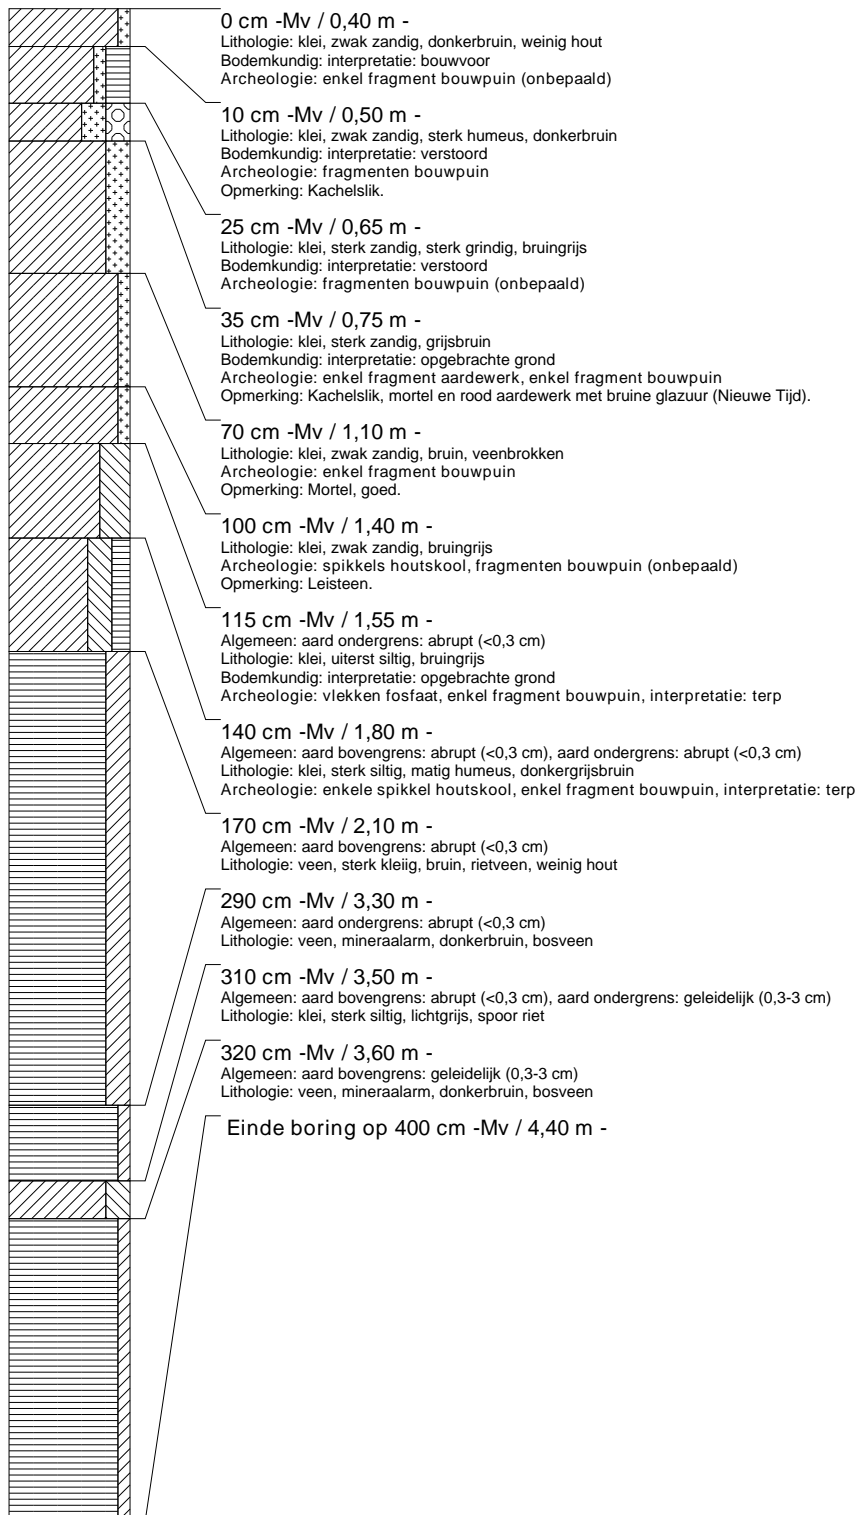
0 cm -Mv / 0,40 m -
Lithologie: klei, zwak zandig, donkerbruin, weinig hout
Bodemkundig: interpretatie: bouwvoor
Archeologie: enkel fragment bouwpuin (onbepaald)

10 cm -Mv / 0,50 m -
Lithologie: klei, zwak zandig, sterk humeus, donkerbruin
Bodemkundig: interpretatie: verstoord
Archeologie: fragmenten bouwpuin
Opmerking: Kachelslik.

25 cm -Mv / 0,65 m -
Lithologie: klei, sterk zandig, sterk grindig, bruingrijs
Bodemkundig: interpretatie: verstoord
Archeologie: fragmenten bouwpuin (onbepaald)

35 cm -Mv / 0,75 m -
Lithologie: klei, sterk zandig, grijsbruin
Bodemkundig: interpretatie: opgebrachte grond
Archeologie: enkel fragment aardewerk, enkel fragment bouwpuin
Opmerking: Kachelslik, mortel en rood aardewerk met bruine glazuur (Nieuwe Tijd).

70 cm -Mv / 1,10 m -
Lithologie: klei, zwak zandig, bruin, veenbrokken
Archeologie: enkel fragment bouwpuin
Opmerking: Mortel, goed.

100 cm -Mv / 1,40 m -
Lithologie: klei, zwak zandig, bruingrijs
Archeologie: spikkels houtskool, fragmenten bouwpuin (onbepaald)
Opmerking: Leisteen.

115 cm -Mv / 1,55 m -
Algemeen: aard ondergrens: abrupt (<0,3 cm)
Lithologie: klei, uiterst siltig, bruingrijs
Bodemkundig: interpretatie: opgebrachte grond
Archeologie: vlekken fosfaat, enkel fragment bouwpuin, interpretatie: terp

140 cm -Mv / 1,80 m -
Algemeen: aard bovengrens: abrupt (<0,3 cm), aard ondergrens: abrupt (<0,3 cm)
Lithologie: klei, sterk siltig, matig humeus, donkergrijsbruin
Archeologie: enkele spikkel houtskool, enkel fragment bouwpuin, interpretatie: terp

170 cm -Mv / 2,10 m -
Algemeen: aard bovengrens: abrupt (<0,3 cm)
Lithologie: veen, sterk kleiig, bruin, rietveen, weinig hout

290 cm -Mv / 3,30 m -
Algemeen: aard ondergrens: abrupt (<0,3 cm)
Lithologie: veen, mineraalarm, donkerbruin, bosveen

310 cm -Mv / 3,50 m -
Algemeen: aard bovengrens: abrupt (<0,3 cm), aard ondergrens: geleidelijk (0,3-3 cm)
Lithologie: klei, sterk siltig, lichtgrijs, spoor riet

320 cm -Mv / 3,60 m -
Algemeen: aard bovengrens: geleidelijk (0,3-3 cm)
Lithologie: veen, mineraalarm, donkerbruin, bosveen

Einde boring op 400 cm -Mv / 4,40 m -